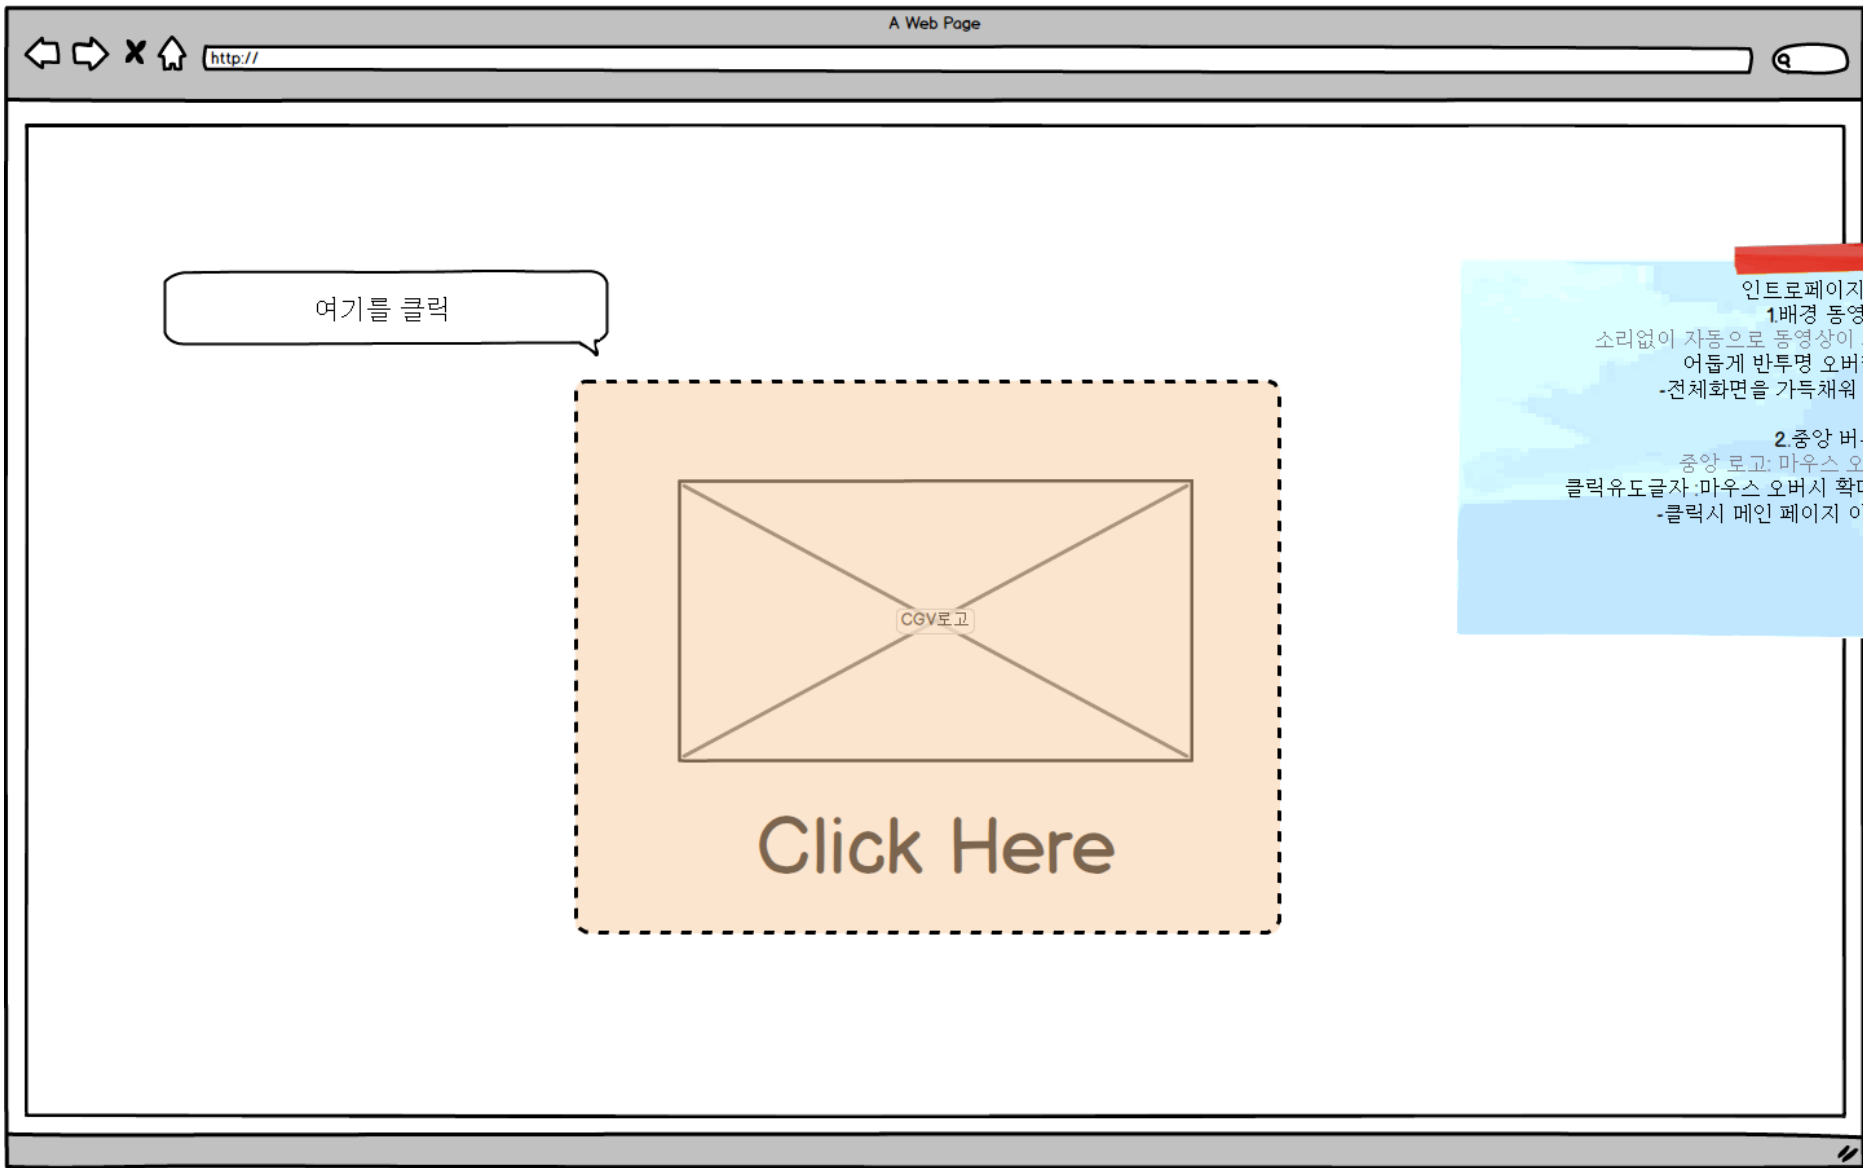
A Web Page

http://

여기를 클릭

CGV로고

Click Here

인트로페이지
1.배경 동영
소리없이 자동으로 동영상이 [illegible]
어둡게 반투명 오버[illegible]
-전체화면을 가득채워

2.중앙 버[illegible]
중앙 로고: 마우스 오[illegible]
클릭유도글자 :마우스 오버시 확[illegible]
-클릭시 메인 페이지 이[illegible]